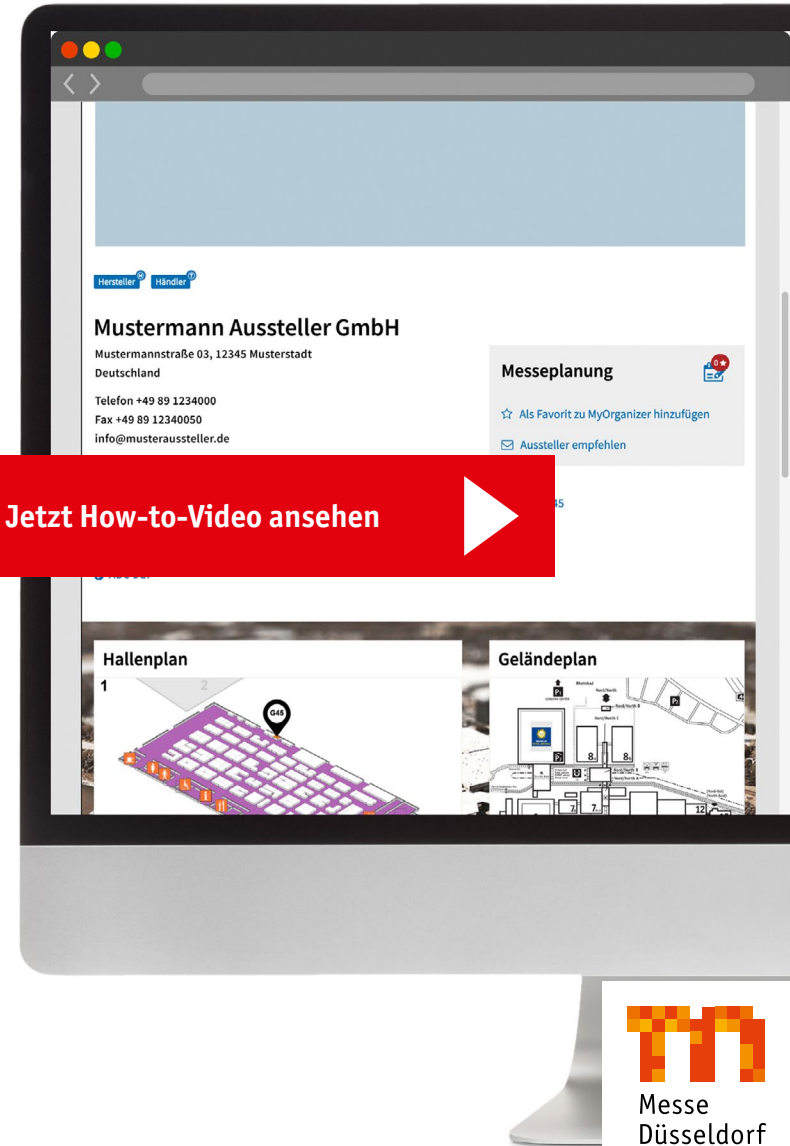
Hersteller Händler

Mustermann Aussteller GmbH

Mustermannstraße 03, 12345 Musterstadt
Deutschland

Telefon +49 89 1234000
Fax +49 89 12340050
info@musteraussteller.de

Messeplanung

0

Als Favorit zu MyOrganizer hinzufügen

Aussteller empfehlen

Jetzt How-to-Video ansehen

45

Hallenplan

1

2

G45

Geländeplan

P1

8a

8b

7a

7

12

Messe Düsseldorf